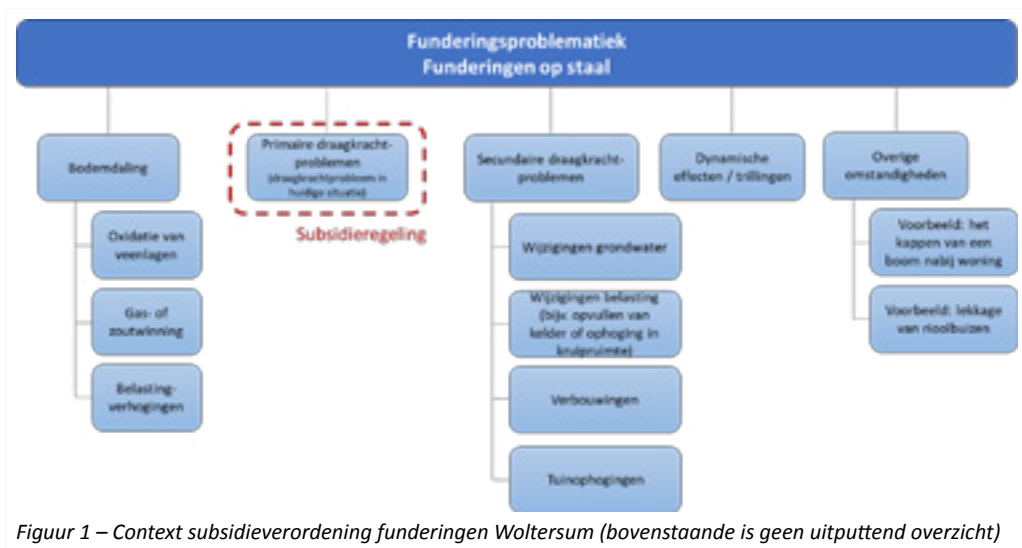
Funderingsproblematiek
Funderingen op staal

Bodemdaling

Oxidatie van veenlagen

Gas- of zoutwinning

Belasting-verhogingen

Primaire draagkracht-problemen (draagkrachtprobleem in huidige situatie)

Subsidieregeling

Secundaire draagkracht-problemen

Wijzigingen grondwater

Wijzigingen belasting (bijv. opvullen van kelder of ophoging in kruipruimte)

Verbouwingen

Tuinophogingen

Dynamische effecten / trillingen

Overige omstandigheden

Voorbeeld: het kappen van een boom nabij woning

Voorbeeld: lekkage van rioolbuizen

Figuur 1 – Context subsidieverordening funderingen Woltersum (bovenstaande is geen uitputtend overzicht)